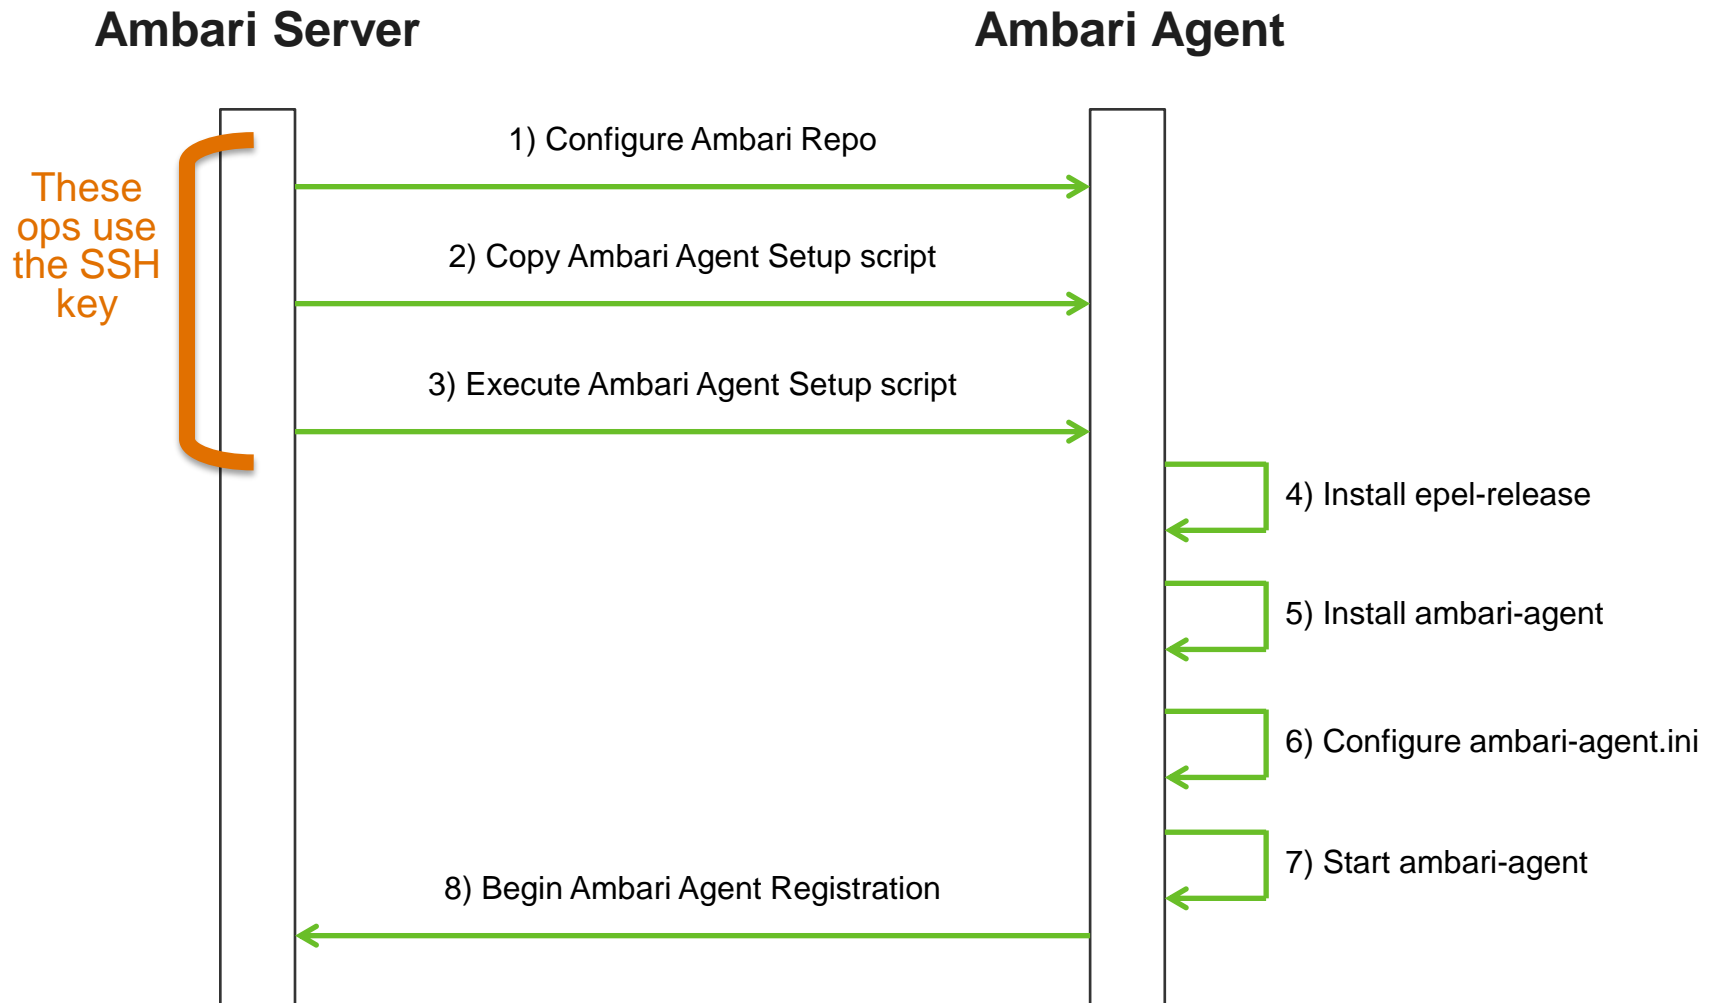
Ambari Server

Ambari Agent

These ops use the SSH key

1) Configure Ambari Repo

2) Copy Ambari Agent Setup script

3) Execute Ambari Agent Setup script

4) Install epel-release

5) Install ambari-agent

6) Configure ambari-agent.ini

7) Start ambari-agent

8) Begin Ambari Agent Registration